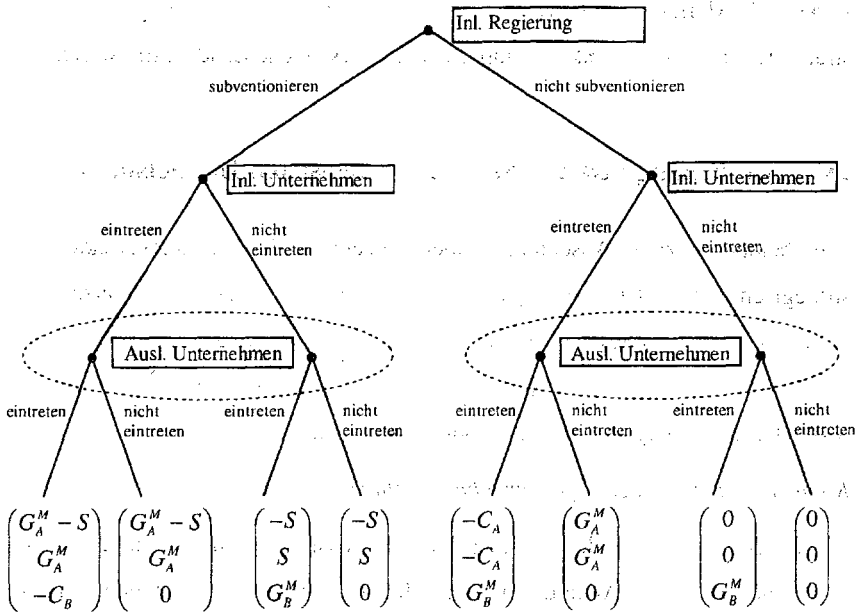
Inl. Regierung

subventionieren

nicht subventionieren

Inl. Unternehmen

Inl. Unternehmen

eintreten

nicht eintreten

eintreten

nicht eintreten

Ausl. Unternehmen

Ausl. Unternehmen

eintreten

nicht eintreten

eintreten

nicht eintreten

eintreten

nicht eintreten

eintreten

nicht eintreten

$\begin{pmatrix} G_A^M - S \\ G_A^M \\ -C_B \end{pmatrix}$ $\begin{pmatrix} G_A^M - S \\ G_A^M \\ 0 \end{pmatrix}$ $\begin{pmatrix} -S \\ S \\ G_B^M \end{pmatrix}$ $\begin{pmatrix} -S \\ S \\ 0 \end{pmatrix}$ $\begin{pmatrix} -C_A \\ -C_A \\ G_B^M \end{pmatrix}$ $\begin{pmatrix} G_A^M \\ G_A^M \\ 0 \end{pmatrix}$ $\begin{pmatrix} 0 \\ 0 \\ G_B^M \end{pmatrix}$ $\begin{pmatrix} 0 \\ 0 \\ 0 \end{pmatrix}$